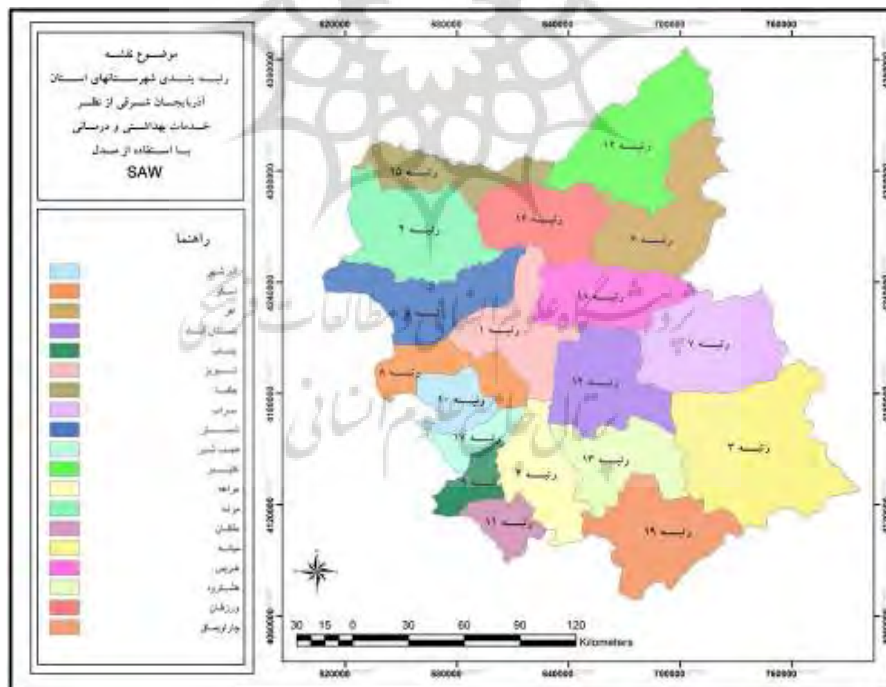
موضوع نقشه
رتبه بندی شهرستانهای استان آذربایجان شرقی از نظر خدمات بهداشتی و درمانی با استفاده از مدل
SAW

راهنما
آذرشهر
اسکو
اهر
بستان آباد
بناب
تبریز
جلفا
سراب
شبستر
عجب شیر
کلیبر
مراغه
مرند
ملکان
میانه
هریس
هشترود
ورزقان
چاراویماق

520000 580000 640000 700000 760000

رتبه ۱۲
رتبه ۱۵
رتبه ۱۶
رتبه ۹
رتبه ۶
رتبه ۱۸
رتبه ۵
رتبه ۱
رتبه ۷
رتبه ۸
رتبه ۱۴
رتبه ۲۰
رتبه ۳
رتبه ۱۷
رتبه ۱۳
رتبه ۴
رتبه ۲
رتبه ۱۱
رتبه ۱۹

30 15 0 30 60 90 120
Kilometers

520000 580000 640000 700000 760000